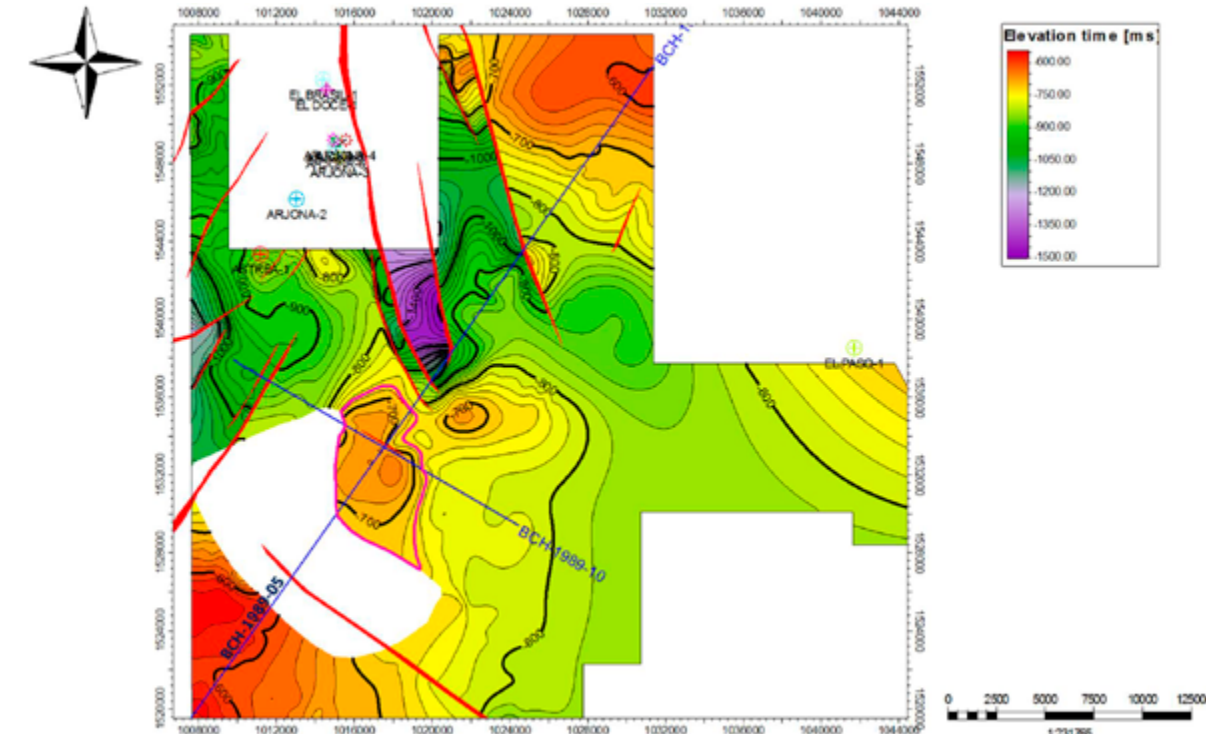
1008000 1012000 1016000 1020000 1024000 1028000 1032000 1036000 1040000 1044000

1552000
1548000
1544000
1540000
1536000
1532000
1528000
1524000
1520000

EL BRASIL-1
EL DOCE-1
ARJONA-4
ARJONA-3
ARJONA-2
ARTIKA-1
EL PASO-1

BCH-1
BCH-1989-10
BCH-1989-05

-600
-700
-800
-900
-1000
-700
-800
-900
-800
-700
-800
-800
-800
-800
-600

Elevation time [ms]
-600.00
-750.00
-900.00
-1050.00
-1200.00
-1350.00
-1500.00

0 2500 5000 7500 10000 12500
1:231786